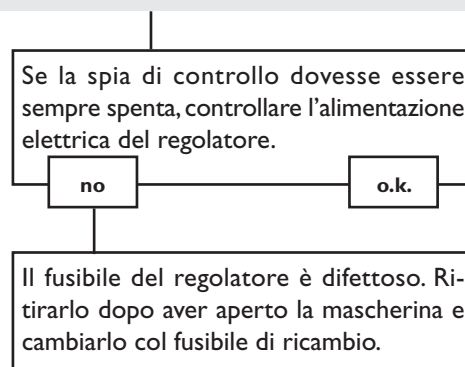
Se la spia di controllo dovesse essere sempre spenta, controllare l'alimentazione elettrica del regolatore.

no

o.k.

Il fusibile del regolatore è difettoso. Ritirarlo dopo aver aperto la mascherina e cambiarlo col fusibile di ricambio.